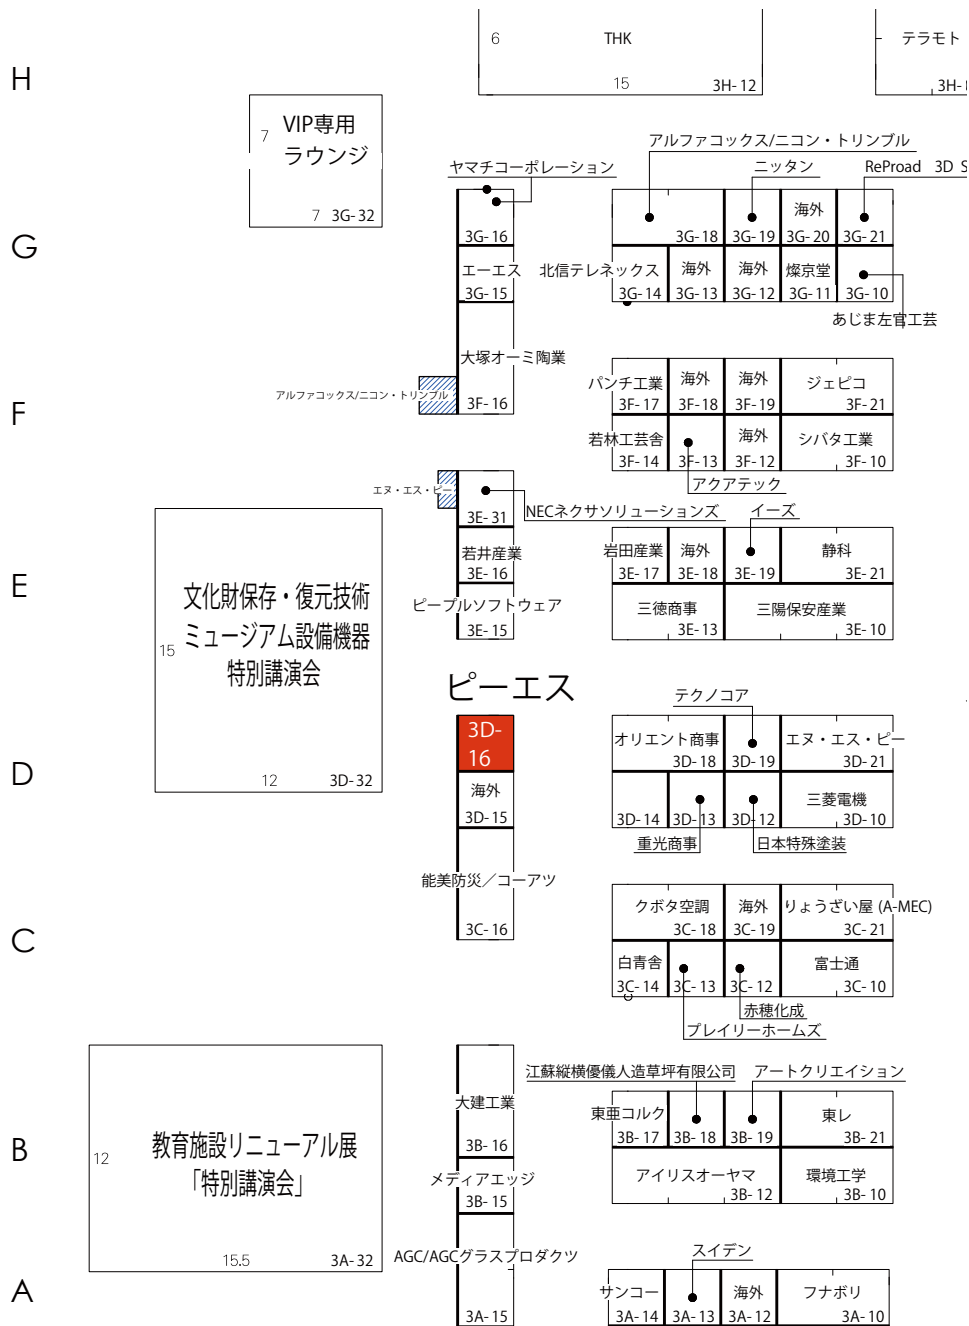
H
6
THK
15
3H-12
テラモト
3H-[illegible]

VIP専用
ラウンジ
7
7 3G-32

G
ヤマチコーポレーション
アルファコックス/ニコン・トリンブル
ニッタン
ReProad 3D S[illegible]
3G-16
3G-18
3G-19
海外
3G-20
3G-21
エーエス
3G-15
北信テレネックス
3G-14
海外
3G-13
海外
3G-12
燦京堂
3G-11
3G-10
あじま左官工芸

F
大塚オーミ陶業
アルファコックス/ニコン・トリンブル
3F-16
パンチ工業
3F-17
海外
3F-18
海外
3F-19
ジェピコ
3F-21
若林工芸舎
3F-14
3F-13
海外
3F-12
シバタ工業
3F-10
アクアテック

エヌ・エス・ピー
3E-31
NECネクサソリューションズ
イーズ

文化財保存・復元技術
ミュージアム設備機器
特別講演会
15
12
3D-32

E
若井産業
3E-16
ピープルソフトウェア
3E-15
岩田産業
3E-17
海外
3E-18
3E-19
静科
3E-21
三徳商事
3E-13
三陽保安産業
3E-10

ピーエス
D
3D-16
海外
3D-15
テクノコア
オリエント商事
3D-18
3D-19
エヌ・エス・ピー
3D-21
3D-14
3D-13
3D-12
三菱電機
3D-10
重光商事
日本特殊塗装

能美防災／コーアツ
C
3C-16
クボタ空調
3C-18
海外
3C-19
りょうざい屋 (A-MEC)
3C-21
白青舎
3C-14
3C-13
3C-12
富士通
3C-10
赤穂化成
プレイリーホームズ

教育施設リニューアル展
「特別講演会」
12
15.5
3A-32

B
大建工業
3B-16
メディアエッジ
3B-15
江蘇縦横優儀人造草坪有限公司
アートクリエイション
東亜コルク
3B-17
3B-18
3B-19
東レ
3B-21
アイリスオーヤマ
3B-12
環境工学
3B-10

A
AGC/AGCグラスプロダクツ
3A-15
スイデン
サンコー
3A-14
3A-13
海外
3A-12
フナボリ
3A-10